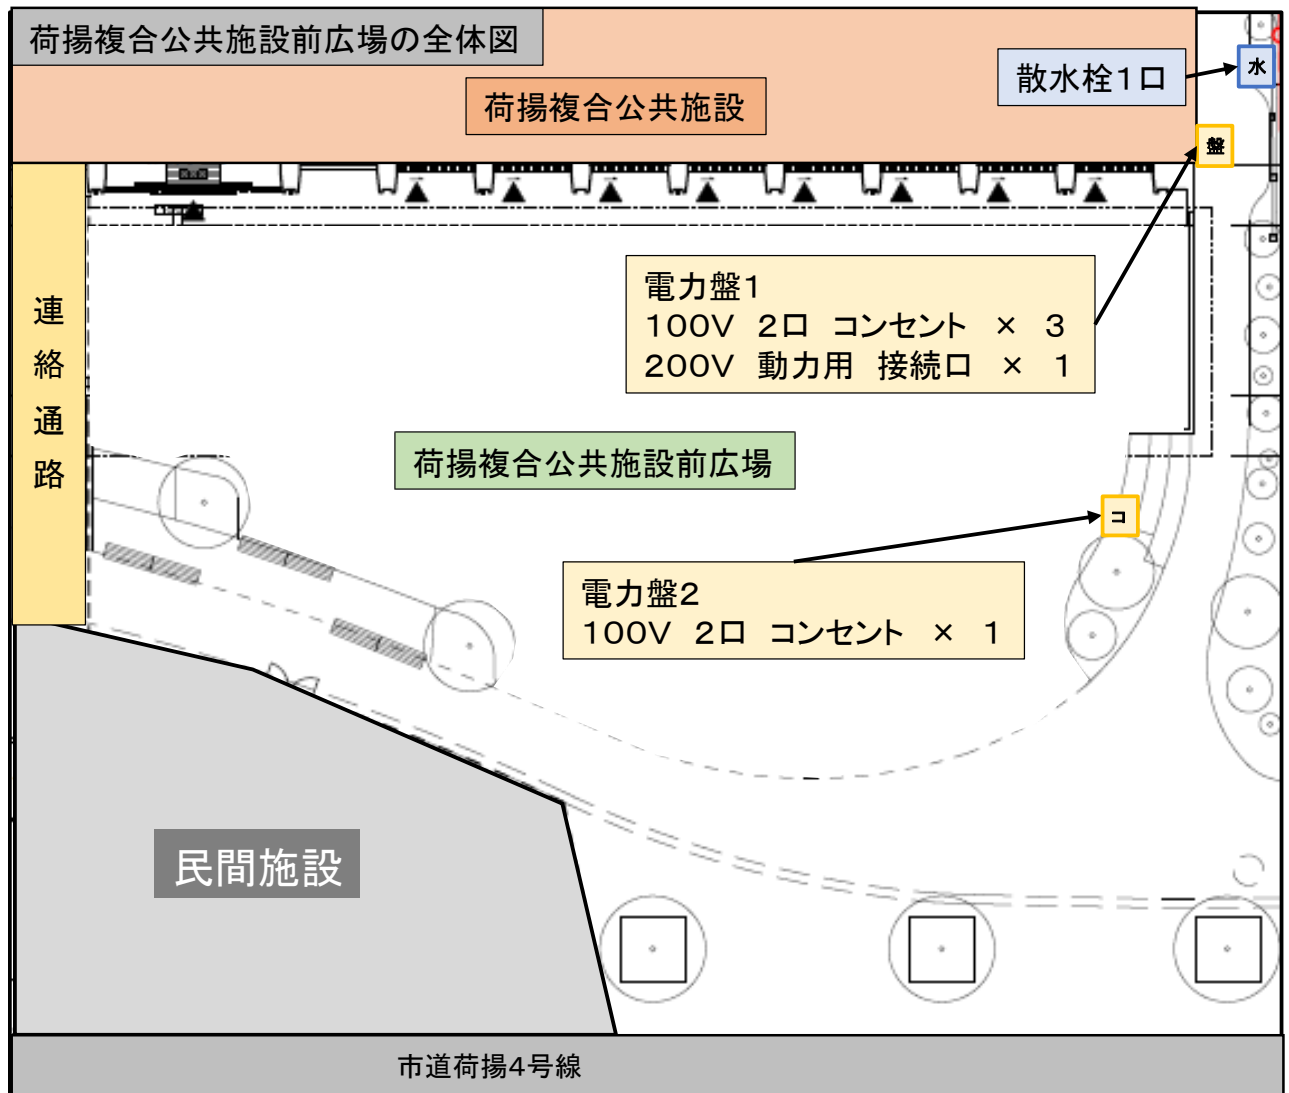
荷揚複合公共施設前広場の全体図

荷揚複合公共施設

散水栓1口

水

盤

連絡通路

電力盤1
100V 2口 コンセント × 3
200V 動力用 接続口 × 1

荷揚複合公共施設前広場

コ

電力盤2
100V 2口 コンセント × 1

民間施設

市道荷揚4号線